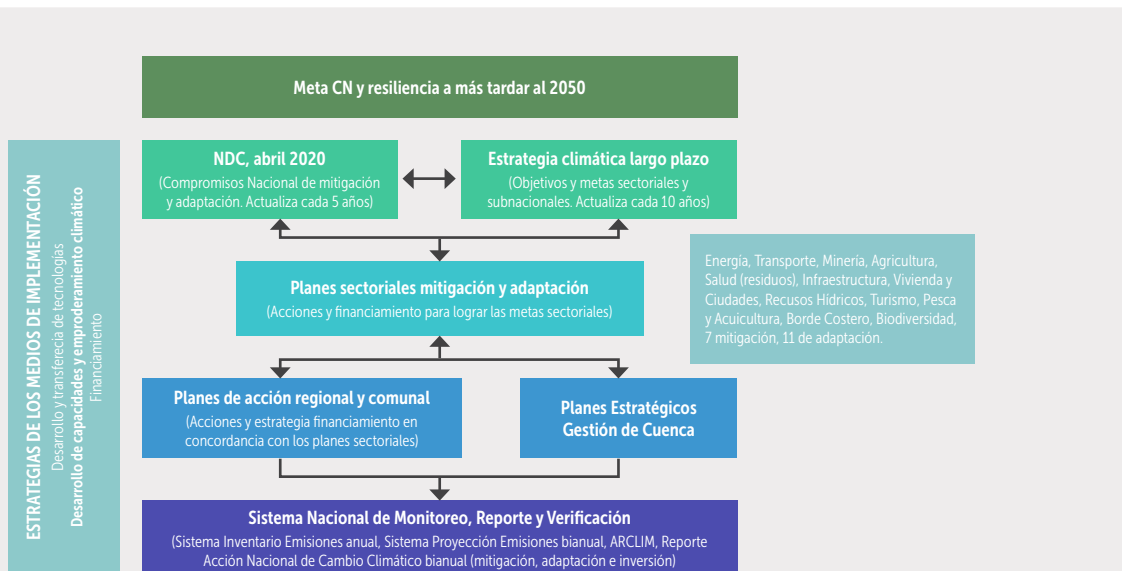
Meta CN y resiliencia a más tardar al 2050

ESTRATEGIAS DE LOS MEDIOS DE IMPLEMENTACIÓN
Desarrollo y transferencia de tecnologías
Desarrollo de capacidades y empoderamiento climático
Financiamiento

NDC, abril 2020
(Compromisos Nacional de mitigación y adaptación. Actualiza cada 5 años)

Estrategia climática largo plazo
(Objetivos y metas sectoriales y subnacionales. Actualiza cada 10 años)

Planes sectoriales mitigación y adaptación
(Acciones y financiamiento para lograr las metas sectoriales)

Energía, Transporte, Minería, Agricultura, Salud (residuos), Infraestructura, Vivienda y Ciudades, Recusos Hídricos, Turismo, Pesca y Acuicultura, Borde Costero, Biodiversidad, 7 mitigación, 11 de adaptación.

Planes de acción regional y comunal
(Acciones y estrategia financiamiento en concordancia con los planes sectoriales)

Planes Estratégicos Gestión de Cuenca

Sistema Nacional de Monitoreo, Reporte y Verificación
(Sistema Inventario Emisiones anual, Sistema Proyección Emisiones bianual, ARCLIM, Reporte Acción Nacional de Cambio Climático bianual (mitigación, adaptación e inversión)